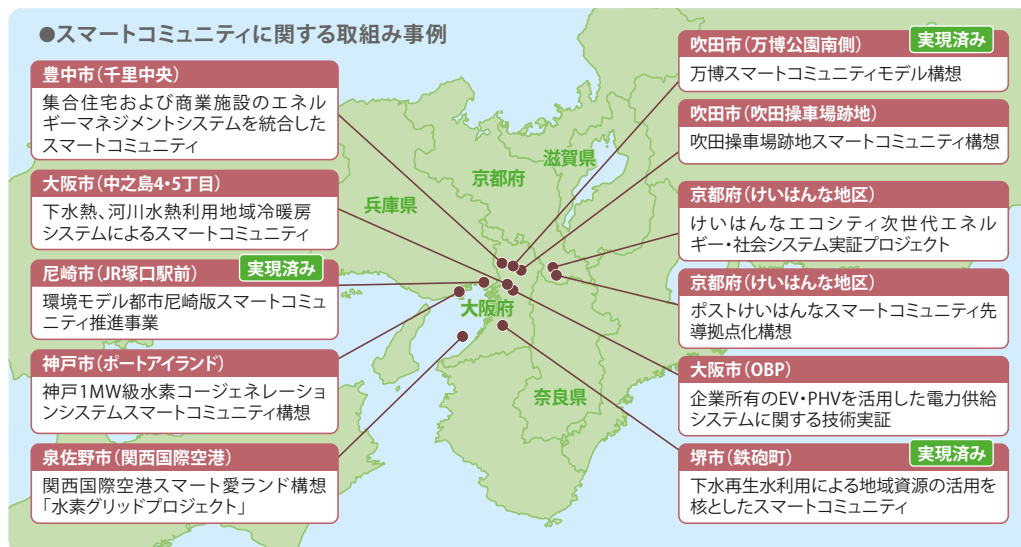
●スマートコミュニティに関する取組み事例

豊中市（千里中央）
集合住宅および商業施設のエネルギーマネジメントシステムを統合したスマートコミュニティ

大阪市（中之島4・5丁目）
下水熱、河川水熱利用地域冷暖房システムによるスマートコミュニティ

尼崎市（JR塚口駅前） 実現済み
環境モデル都市尼崎版スマートコミュニティ推進事業

神戸市（ポートアイランド）
神戸1MW級水素コージェネレーションシステムスマートコミュニティ構想

泉佐野市（関西国際空港）
関西国際空港スマート愛ランド構想「水素グリッドプロジェクト」

吹田市（万博公園南側） 実現済み
万博スマートコミュニティモデル構想

吹田市（吹田操車場跡地）
吹田操車場跡地スマートコミュニティ構想

京都府（けいはんな地区）
けいはんなエコシティ次世代エネルギー・社会システム実証プロジェクト

京都府（けいはんな地区）
ポストけいはんなスマートコミュニティ先導拠点化構想

大阪市（OBP）
企業所有のEV・PHVを活用した電力供給システムに関する技術実証

堺市（鉄砲町） 実現済み
下水再生水利用による地域資源の活用を核としたスマートコミュニティ

兵庫県
京都府
滋賀県
大阪府
奈良県